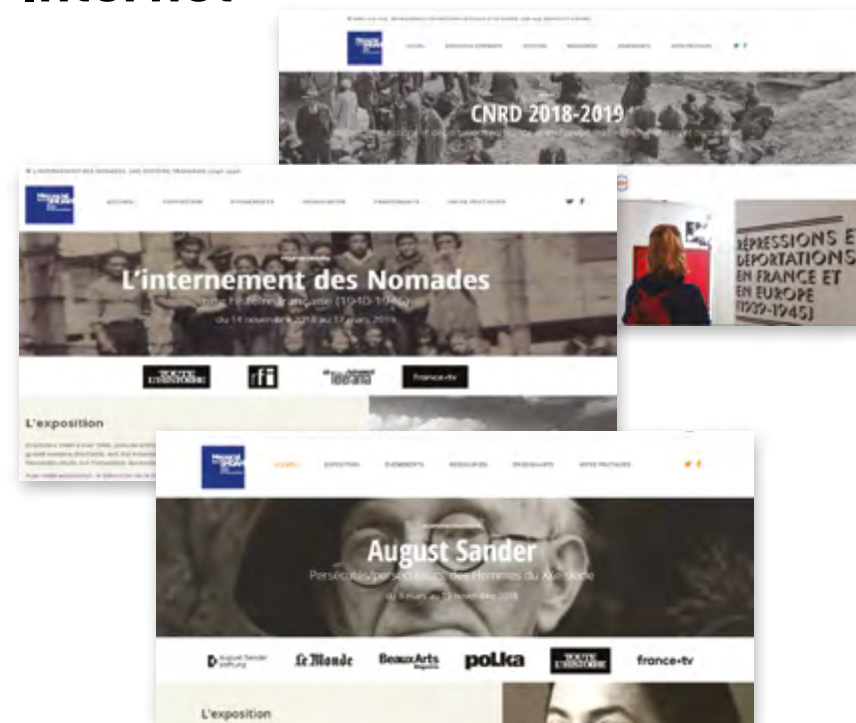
Internet

CNRD 2018-2019

RÉPRESSIONS ET DÉPORTATIONS EN FRANCE ET EN EUROPE (1939-1945)

ACCUEIL FORMATION ÉVÉNEMENTS RESSOURCES PARTENAIRES INFOS PRATIQUES

L'internement des Nomades

une histoire française (1940-1946)

du 14 novembre 2018 au 17 mars 2019

TOUTE L'HISTOIRE rfi Télérama france•tv

L'exposition

ACCUEIL EXPOSITION ÉVÉNEMENTS RESSOURCES ENSEIGNANTS INFOS PRATIQUES

August Sander

Persécutés/persécuteurs, des Hommes du XXe siècle

du 8 mars au 15 novembre 2018

August Sander Stiftung Le Monde BeauxArts Magazine polka TOUTE L'HISTOIRE france•tv

L'exposition